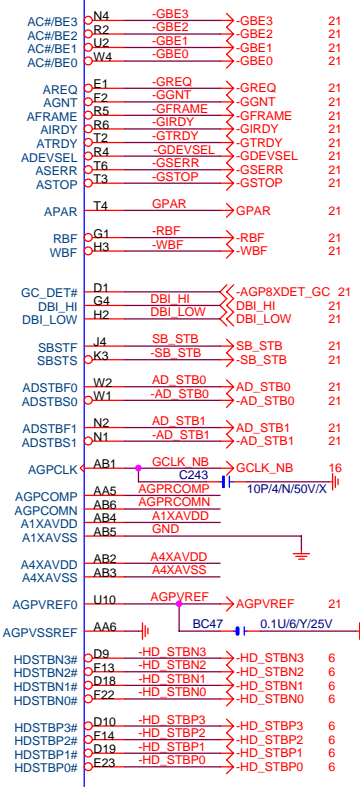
AC#/BE3 N4 -GBE3 -GBE3 21
AC#/BE2 R2 -GBE2 -GBE2 21
AC#/BE1 U2 -GBE1 -GBE1 21
AC#/BE0 W4 -GBE0 -GBE0 21

AREQ E1 -GREQ -GREQ 21
AGNT E2 -GGNT -GGNT 21
AFRAME R5 -GFRAME -GFRAME 21
AIRDY R6 -GIRDY -GIRDY 21
ATRDY T2 -GTRDY -GTRDY 21
ADEVSEL R4 -GDEVSEL -GDEVSEL 21
ASERR T6 -GSERR -GSERR 21
ASTOP T3 -GSTOP -GSTOP 21

APAR T4 GPAR GPAR 21

RBF G1 -RBF -RBF 21
WBF H3 -WBF -WBF 21

GC_DET# D1 -AGP8XDET_GC 21
DBI_HI G4 DBI_HI DBI_HI 21
DBI_LOW H2 DBI_LOW DBI_LOW 21

SBSTF J4 SB_STB SB_STB 21
SBSTS K3 -SB_STB -SB_STB 21

ADSTBF0 W2 AD_STB0 AD_STB0 21
ADSTBS0 W1 -AD_STB0 -AD_STB0 21

ADSTBF1 N2 AD_STB1 AD_STB1 21
ADSTBS1 N1 -AD_STB1 -AD_STB1 21

AGPCLK AB1 GCLK_NB GCLK_NB 16
C243
10P/4/N/50V/X

AGPCOMP AA5 AGPRCOMP
AGPCOMN AB6 AGPRCOMN
A1XAVDD AB4 A1XAVDD
A1XAVSS AB5 GND

A4XAVDD AB2 A4XAVDD
A4XAVSS AB3 A4XAVSS

AGPVREF0 U10 AGPVREF AGPVREF 21
BC47 0.1U/6/Y/25V
AGPVSSREF AA6

HDSTBN3# D9 -HD_STBN3 -HD_STBN3 6
HDSTBN2# F13 -HD_STBN2 -HD_STBN2 6
HDSTBN1# D18 -HD_STBN1 -HD_STBN1 6
HDSTBN0# F22 -HD_STBN0 -HD_STBN0 6

HDSTBP3# D10 -HD_STBP3 -HD_STBP3 6
HDSTBP2# F14 -HD_STBP2 -HD_STBP2 6
HDSTBP1# D19 -HD_STBP1 -HD_STBP1 6
HDSTBP0# E23 -HD_STBP0 -HD_STBP0 6